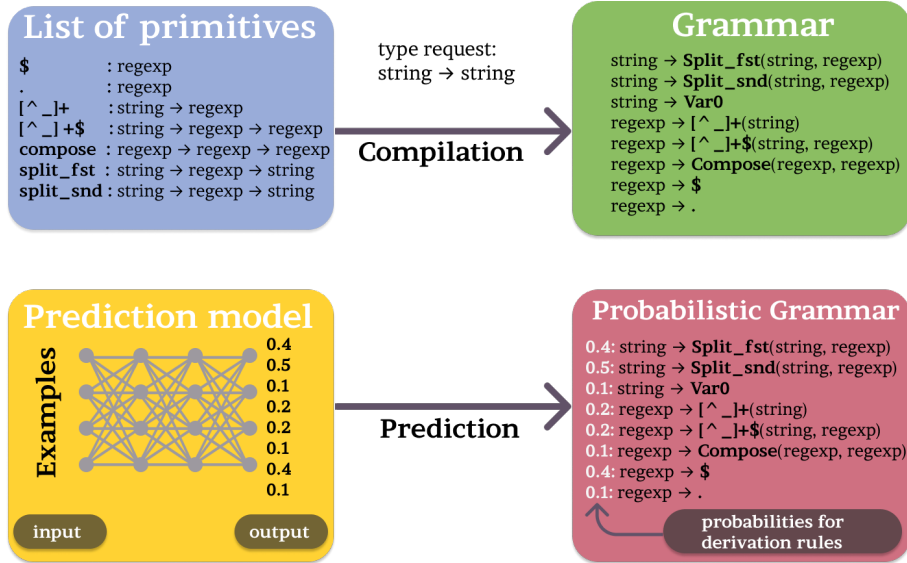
List of primitives

| | |
|---|---|
| **\$** | : regexp |
| **.** | : regexp |
| **[^_]+** | : string → regexp |
| **[^_]+\$** | : string → regexp → regexp |
| **compose** | : regexp → regexp → regexp |
| **split_fst** | : string → regexp → string |
| **split_snd** | : string → regexp → string |

type request:
string → string

Compilation

Grammar

string → **Split_fst**(string, regexp)
string → **Split_snd**(string, regexp)
string → **Var0**
regexp → **[^_]+**(string)
regexp → **[^_]+\$**(string, regexp)
regexp → **Compose**(regexp, regexp)
regexp → **\$**
regexp → **.**

Prediction model

Examples

0.4
0.5
0.1
0.2
0.2
0.1
0.4
0.1

input

output

Prediction

Probabilistic Grammar

0.4: string → **Split_fst**(string, regexp)
0.5: string → **Split_snd**(string, regexp)
0.1: string → **Var0**
0.2: regexp → **[^_]+**(string)
0.2: regexp → **[^_]+\$**(string, regexp)
0.1: regexp → **Compose**(regexp, regexp)
0.4: regexp → **\$**
0.1: regexp → **.**

probabilities for derivation rules